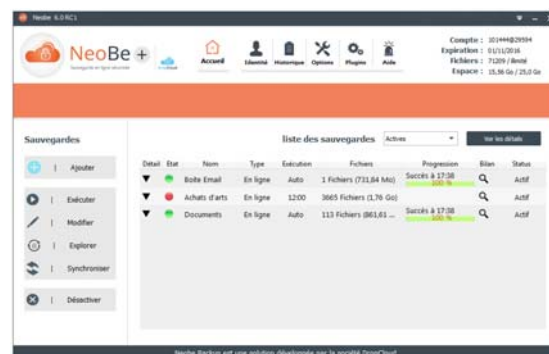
Neobe 6.0 RC1

NeoBe +
Sauvegarde en ligne sécurisée

Accueil | Identité | Historique | Options | Plugins | Aide

Compte : 101444@29594
Expiration : 01/11/2016
Fichiers : 71209 / illimité
Espace : 15,56 Go / 25,0 Go

Sauvegardes

Ajouter
Exécuter
Modifier
Explorer
Synchroniser
Désactiver

liste des sauvegardes | Actives | Voir les détails

| Détail | Etat | Nom | Type | Exécution | Fichiers | Progression | Bilan | Status |
|---|---|---|---|---|---|---|---|---|
| ▼ | | Boite Email | En ligne | Auto | 1 Fichiers (731,84 Mo) | Succès à 17:38 100 % | | Actif |
| ▼ | | Achats d'arts | En ligne | 12:00 | 3665 Fichiers (1,76 Go) | | | Actif |
| ▼ | | Documents | En ligne | Auto | 113 Fichiers (861,61 ... | Succès à 17:38 100 % | | Actif |

Neobe Backup est une solution développée par la société DropCloud